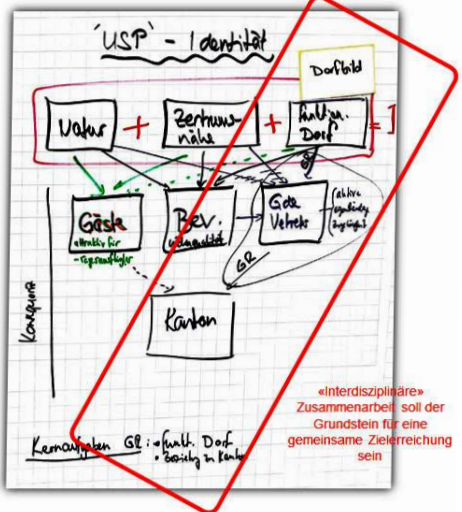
'USP' - Identität

Dorfbild

Natur + Zentrumsnähe + funktion. Dorf = I

Gäste
attraktiv für
- Tagesausflügler

Bev.
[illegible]

Gde Verwaltg.
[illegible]
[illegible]
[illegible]

GR

Konsequenz

Kanton

Kernaufgaben GR: • funkt. Dorf
• Beziehg. zu Kanton

«Interdisziplinäre» Zusammenarbeit soll der Grundstein für eine gemeinsame Zielerreichung sein